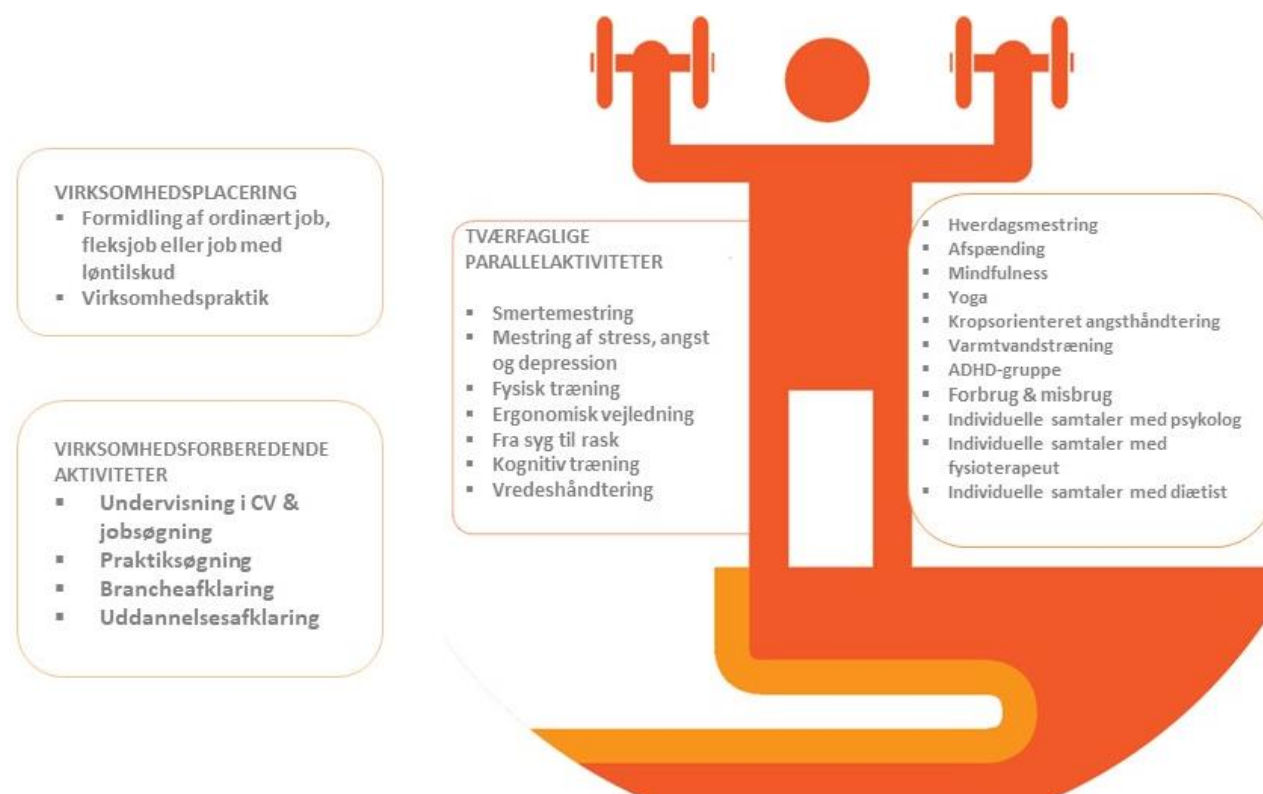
VIRKSOMHEDSPLACERING
▪ Formidling af ordinært job, fleksjob eller job med løntilskud
▪ Virksomhedspraktik

VIRKSOMHEDSFORBEREDENDE AKTIVITETER
▪ Undervisning i CV & jobsøgning
▪ Praktiksøgning
▪ Brancheafklaring
▪ Uddannelsesafklaring

TVÆRFAGLIGE PARALLELAKTIVITETER

▪ Smertemestring
▪ Mestring af stress, angst og depression
▪ Fysisk træning
▪ Ergonomisk vejledning
▪ Fra syg til rask
▪ Kognitiv træning
▪ Vredeshåndtering

▪ Hverdagsmestring
▪ Afspænding
▪ Mindfulness
▪ Yoga
▪ Kropsorienteret angsthåndtering
▪ Varmtvandstræning
▪ ADHD-gruppe
▪ Forbrug & misbrug
▪ Individuelle samtaler med psykolog
▪ Individuelle samtaler med fysioterapeut
▪ Individuelle samtaler med diætist